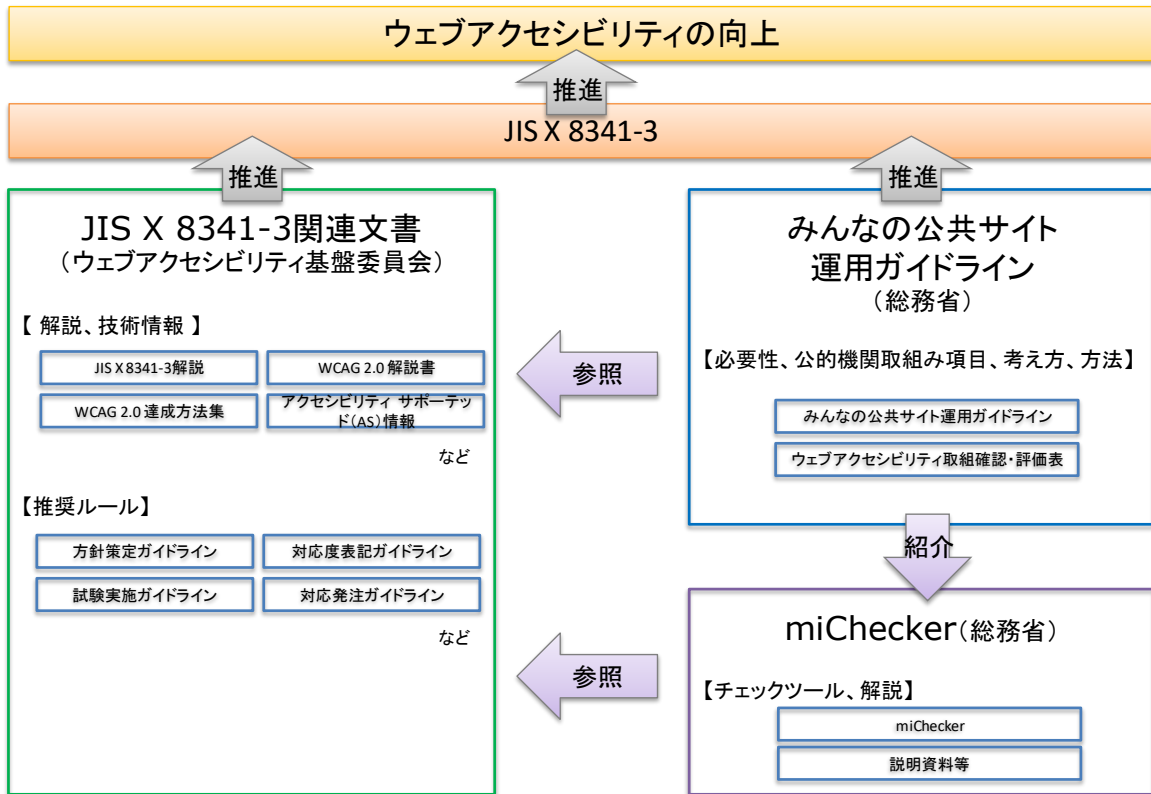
ウェブアクセシビリティの向上

推進

JIS X 8341-3

推進

推進

JIS X 8341-3関連文書
（ウェブアクセシビリティ基盤委員会）

【 解説、技術情報 】

JIS X 8341-3解説

WCAG 2.0 解説書

WCAG 2.0 達成方法集

アクセシビリティ サポーテッド(AS)情報

など

【推奨ルール】

方針策定ガイドライン

対応度表記ガイドライン

試験実施ガイドライン

対応発注ガイドライン

など

参照

参照

みんなの公共サイト
運用ガイドライン
（総務省）

【必要性、公的機関取組み項目、考え方、方法】

みんなの公共サイト運用ガイドライン

ウェブアクセシビリティ取組確認・評価表

紹介

miChecker（総務省）

【チェックツール、解説】

miChecker

説明資料等